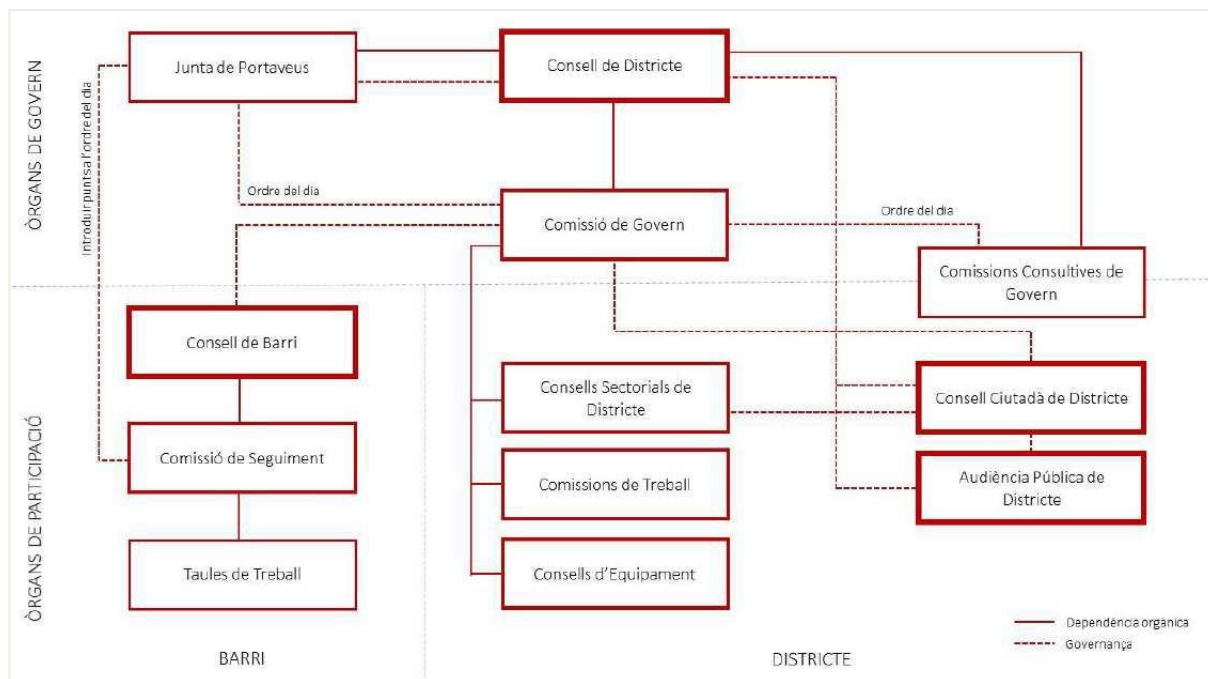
ÒRGANS DE GOVERN

Junta de Portaveus

Consell de Districte

Introduir punts a l'ordre del dia

Ordre del dia

Comissió de Govern

Ordre del dia

Comissions Consultives de Govern

ÒRGANS DE PARTICIPACIÓ

Consell de Barri

Comissió de Seguiment

Taules de Treball

Consells Sectorials de Districte

Comissions de Treball

Consells d'Equipament

Consell Ciutadà de Districte

Audiència Pública de Districte

Dependència orgànica
Governança

BARRI

DISTRICTE